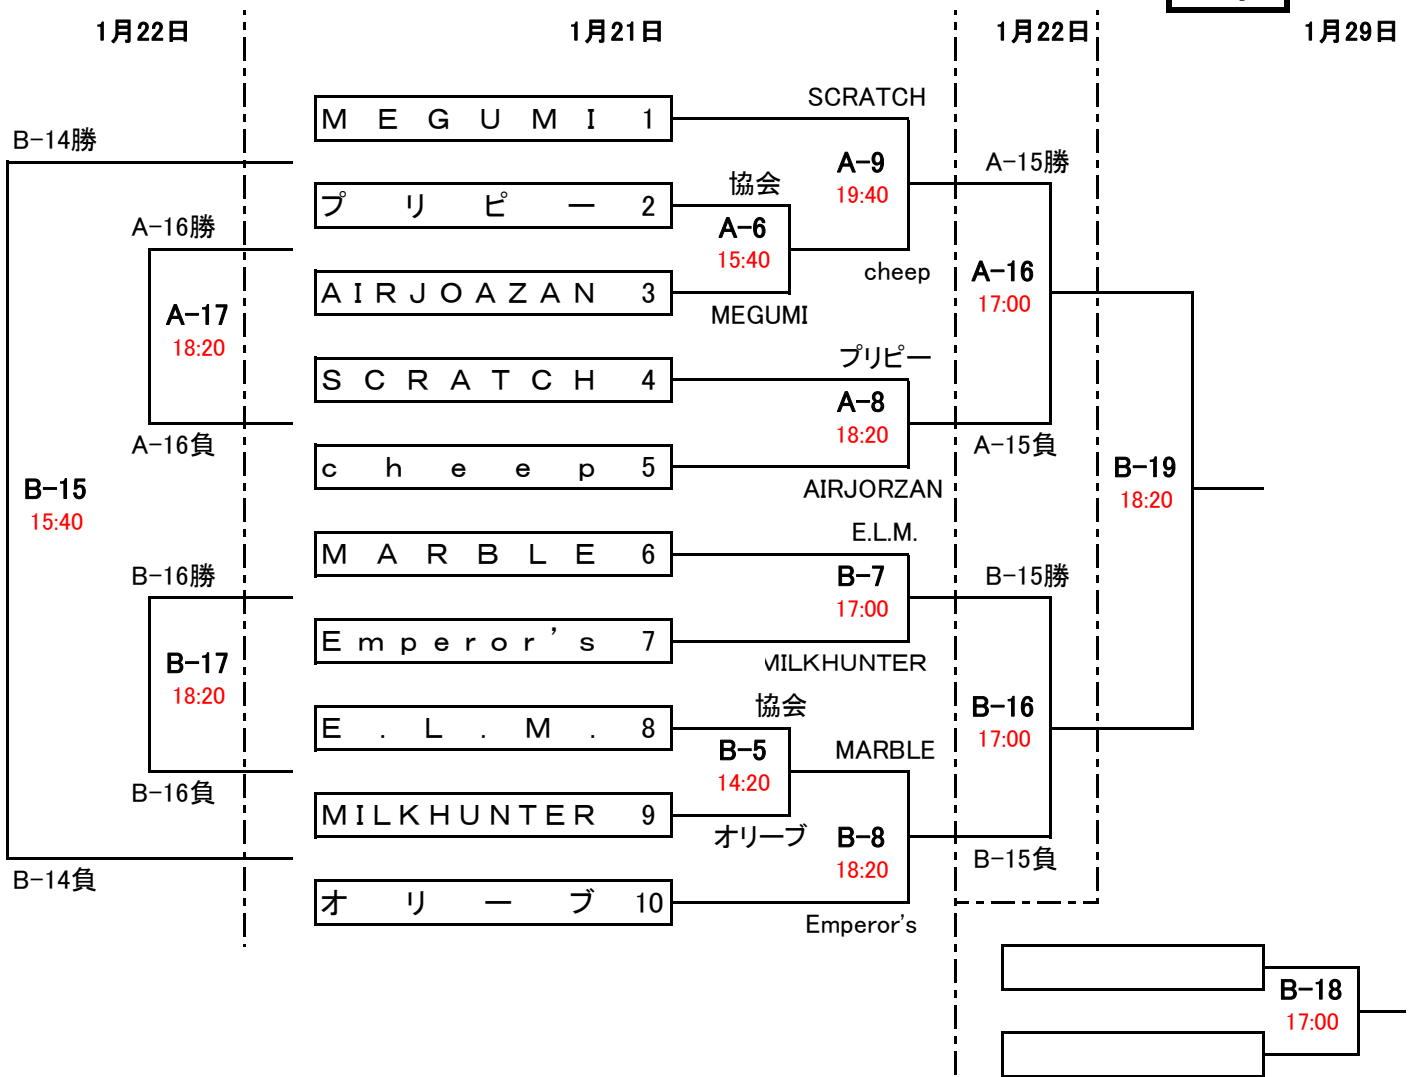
1月22日 1月21日 1月22日 1月29日

SCRATCH

MEGUMI 1

B−14勝

A−9
19:40

A−15勝

協会

プリピー 2

A−16勝

A−6
15:40

cheep

A−16
17:00

AIRJOAZAN 3

A−17
18:20

MEGUMI

プリピー

SCRATCH 4

A−8
18:20

A−16負

A−15負

cheep 5

B−15
15:40

B−19
18:20

AIRJORZAN

E.L.M.

MARBLE 6

B−16勝

B−7
17:00

B−15勝

Emperor’s 7

B−17
18:20

MILKHUNTER

協会

E.L.M. 8

B−16
17:00

B−5
14:20

MARBLE

B−16負

MILKHUNTER 9

オリーブ

B−8
18:20

B−14負

B−15負

オリーブ 10

Emperor’s

B−18
17:00